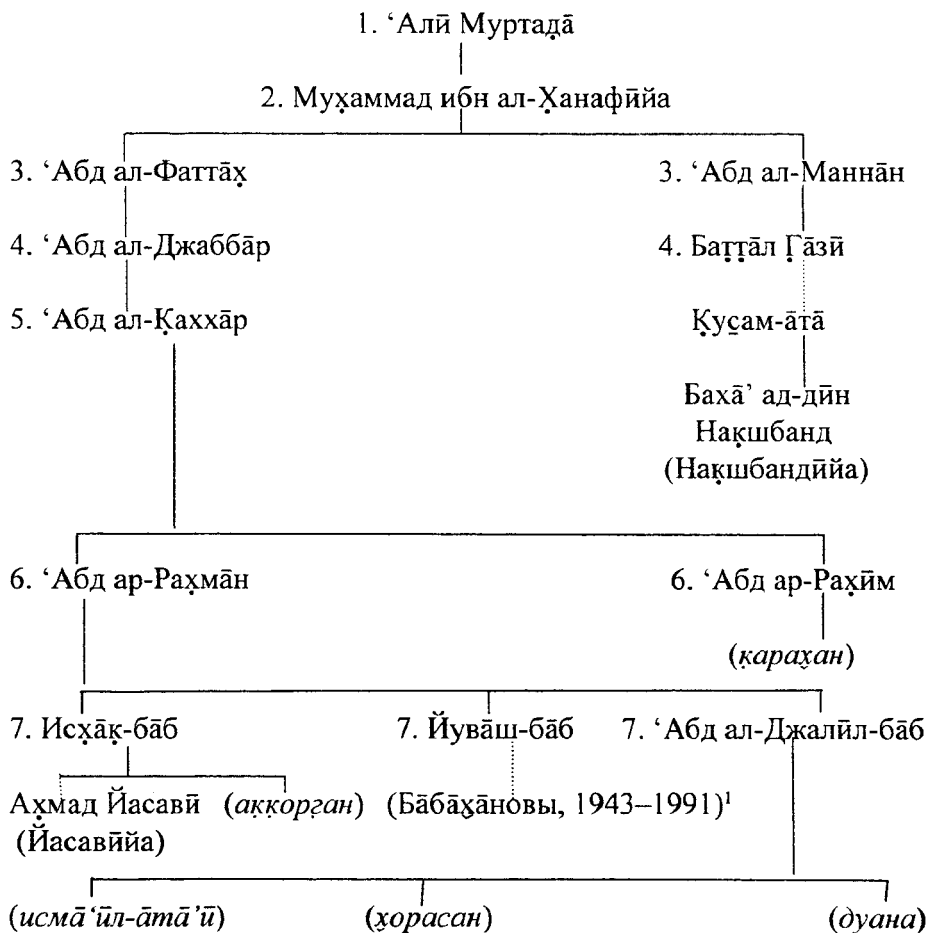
1. ‘Алӣ Муртаḍā

2. Муḥаммад ибн ал-Ḥанафӣйа

3. ‘Абд ал-Фаттāḥ

3. ‘Абд ал-Маннāн

4. ‘Абд ал-Джаббāр

4. Баṭṭāл Ġāзӣ

5. ‘Абд ал-Ķаххāр

Ķуṡам-āтā

Бахā’ ад-дӣн Наķшбанд (Наķшбандӣйа)

6. ‘Абд ар-Раḥмāн

6. ‘Абд ар-Раḥӣм

(*ķараḥан*)

7. Исḥāķ-бāб

7. Йувāш-бāб

7. ‘Абд ал-Джалӣл-бāб

Аḥмад Йасавӣ (Йасавӣйа)

(*аķķорġан*)

(Бāбāḥāновы, 1943–1991)$^1$

(*исмā‘ӣл-āтā’ӣ*)

(*ḥорасан*)

(*дуана*)